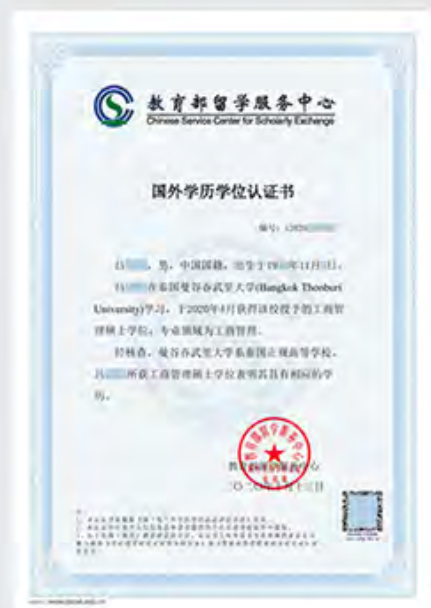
教育部留学服务中心
Chinese Service Center for Scholarly Exchange

国外学历学位认证书

编号：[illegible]

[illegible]，男，中国国籍，出生于19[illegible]年11月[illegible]日，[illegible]在泰国曼谷吞武里大学(Bangkok Thonburi University)学习，于2020年4月获得该校授予的工商管理硕士学位，专业领域为工商管理。

经核查，曼谷吞武里大学系泰国正规高等学校，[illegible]所获工商管理硕士学位证书真实且具有相应的学历。

教育部留学服务中心
二〇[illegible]年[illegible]月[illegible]日

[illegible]

www.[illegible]